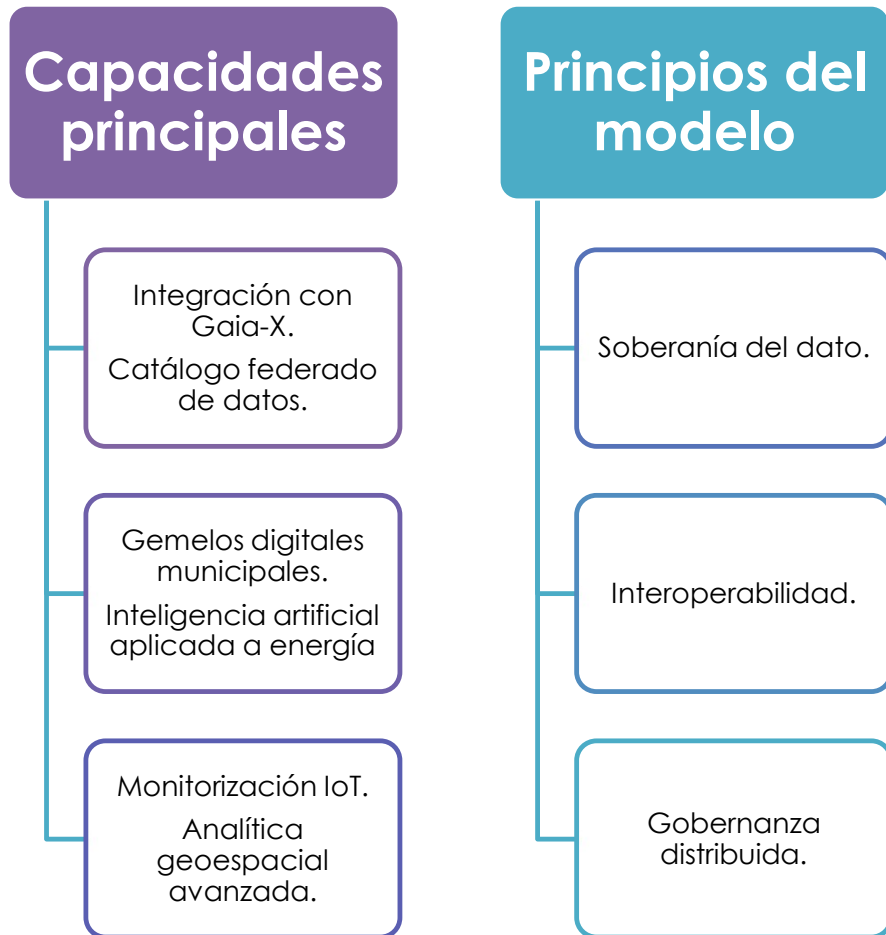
Capacidades principales

Integración con Gaia-X.

Catálogo federado de datos.

Gemelos digitales municipales.

Inteligencia artificial aplicada a energía

Monitorización IoT.

Analítica geoespacial avanzada.

Principios del modelo

Soberanía del dato.

Interoperabilidad.

Gobernanza distribuida.